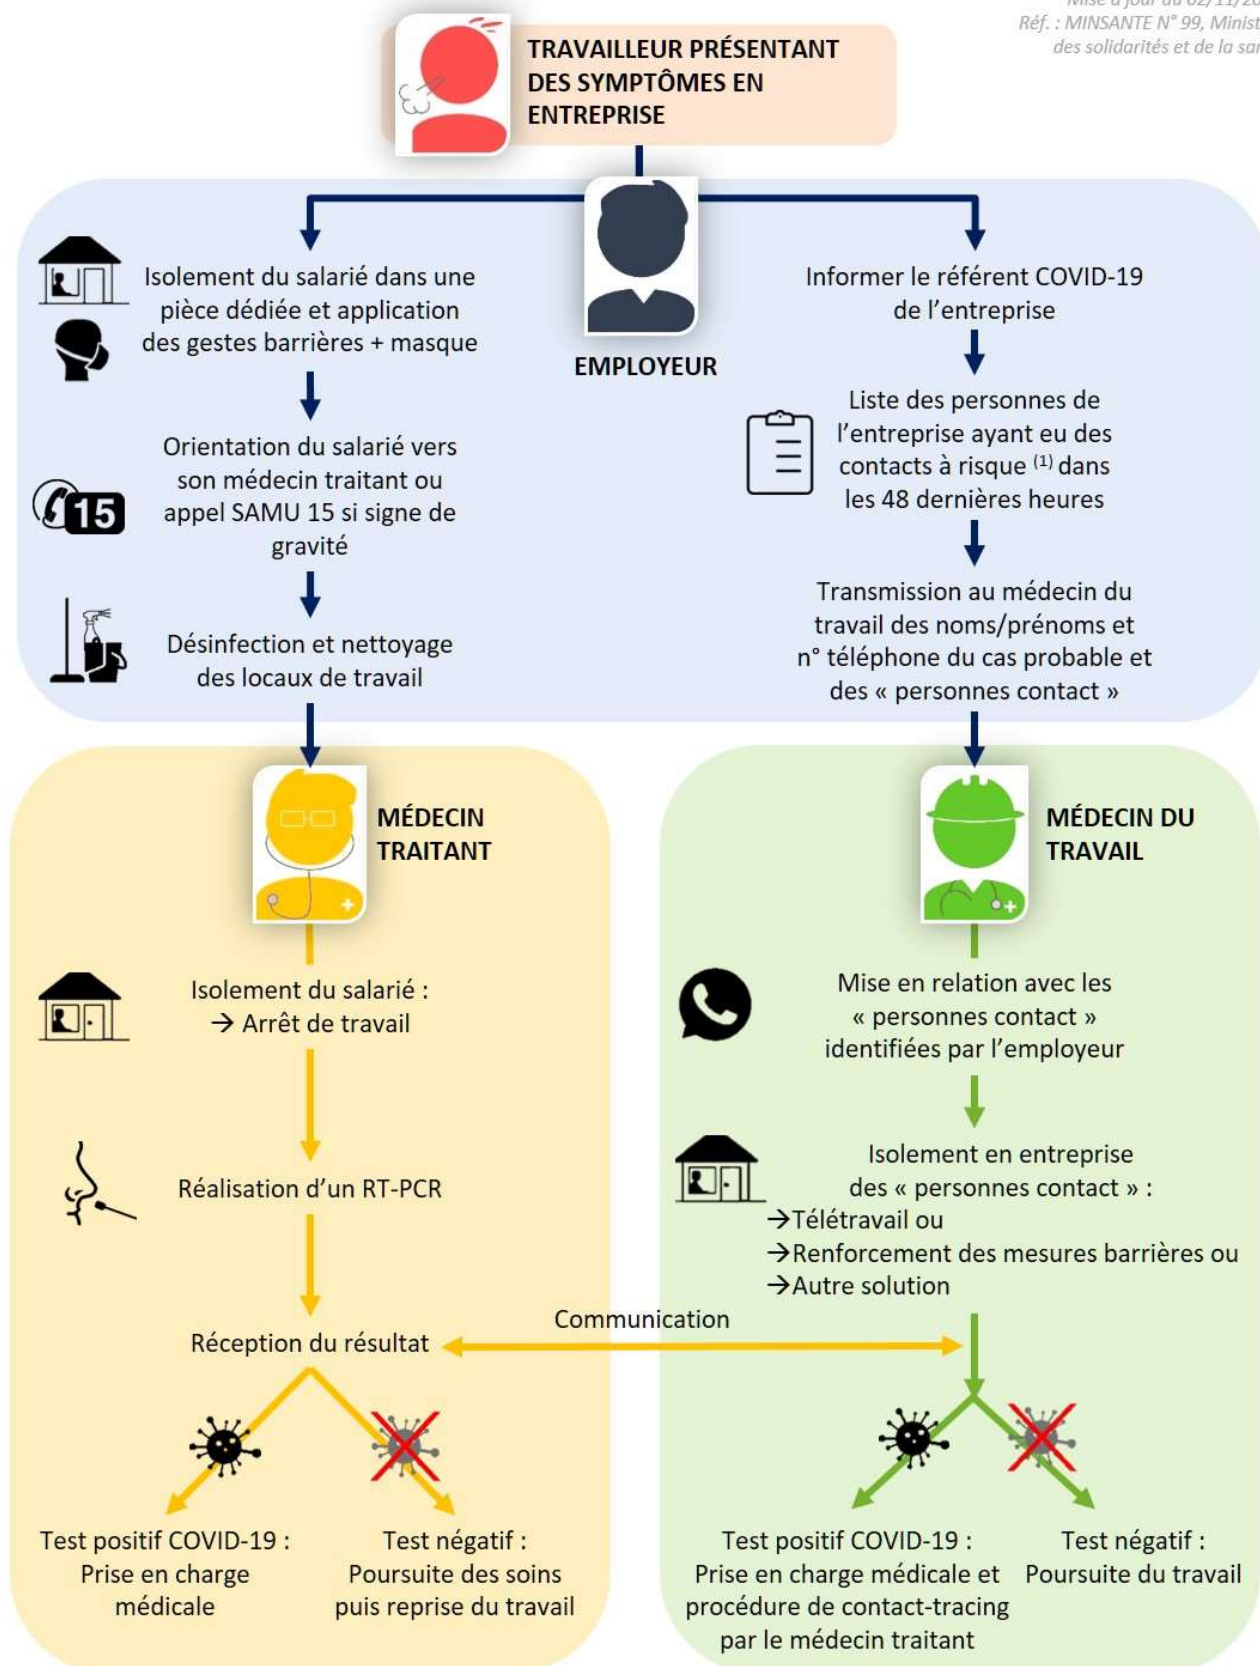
Mise à jour du 02/11/2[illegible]
Réf. : MINSANTE N° 99, Minist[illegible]
des solidarités et de la sa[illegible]

TRAVAILLEUR PRÉSENTANT DES SYMPTÔMES EN ENTREPRISE

EMPLOYEUR

Isolement du salarié dans une pièce dédiée et application des gestes barrières + masque

Orientation du salarié vers son médecin traitant ou appel SAMU 15 si signe de gravité

15

Désinfection et nettoyage des locaux de travail

Informer le référent COVID-19 de l'entreprise

Liste des personnes de l'entreprise ayant eu des contacts à risque $^{(1)}$ dans les 48 dernières heures

Transmission au médecin du travail des noms/prénoms et n° téléphone du cas probable et des « personnes contact »

MÉDECIN TRAITANT

Isolement du salarié :
→ Arrêt de travail

Réalisation d'un RT-PCR

Réception du résultat

Communication

Test positif COVID-19 : Prise en charge médicale

Test négatif : Poursuite des soins puis reprise du travail

MÉDECIN DU TRAVAIL

Mise en relation avec les « personnes contact » identifiées par l'employeur

Isolement en entreprise des « personnes contact » :
→Télétravail ou
→Renforcement des mesures barrières ou
→Autre solution

Test positif COVID-19 : Prise en charge médicale et procédure de contact-tracing par le médecin traitant

Test négatif : Poursuite du travail